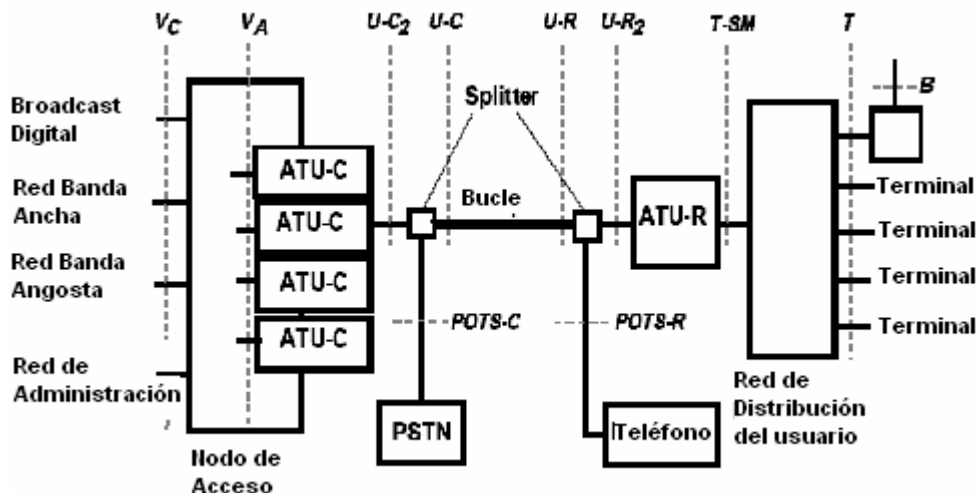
$V_C$ $V_A$ $U\text{-}C_2$ $U\text{-}C$ $U\text{-}R$ $U\text{-}R_2$ T-SM T

B

Splitter

Broadcast Digital

Red Banda Ancha

Red Banda Angosta

Red de Administración

ATU-C
ATU-C
ATU-C
ATU-C

Bucle

ATU-R

Terminal
Terminal
Terminal
Terminal

POTS-C
POTS-R

PSTN

Teléfono

Red de Distribución del usuario

Nodo de Acceso